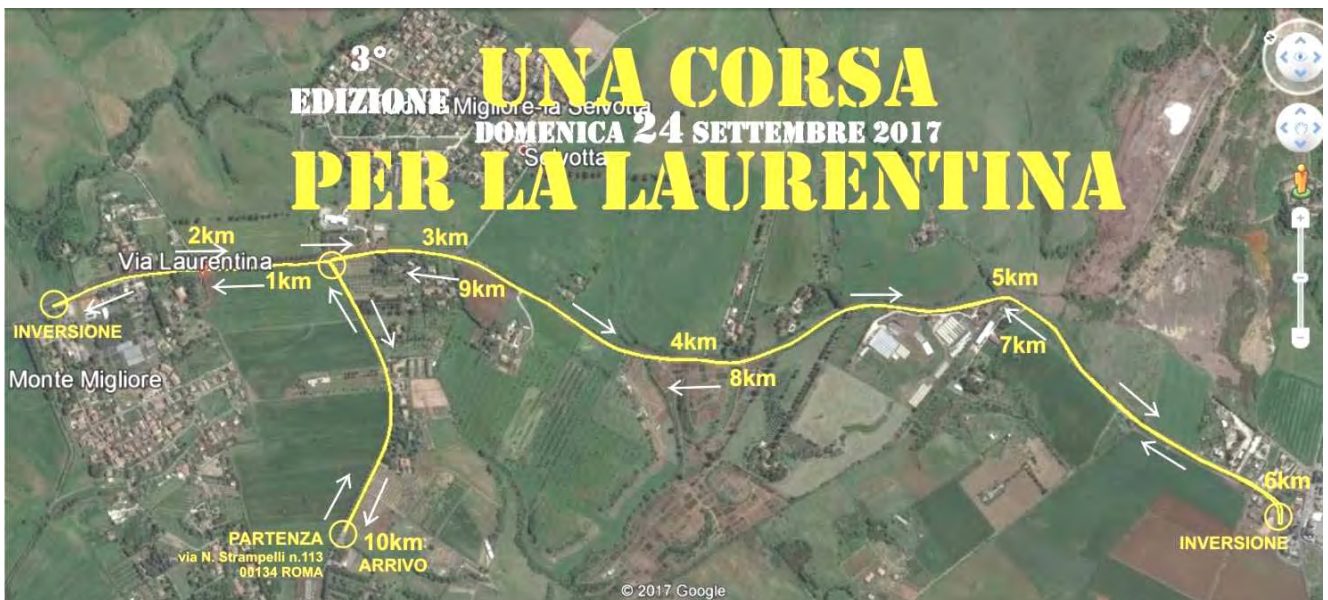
3° EDIZIONE
UNA CORSA
DOMENICA 24 SETTEMBRE 2017
PER LA LAURENTINA

Monte Migliore-la Selvotta
Selvotta

2km
Via Laurentina
1km
3km
9km
5km
7km
4km
8km
6km
INVERSIONE
Monte Migliore
INVERSIONE
PARTENZA
via N. Strampelli n.113
00134 ROMA
10km
ARRIVO
© 2017 Google